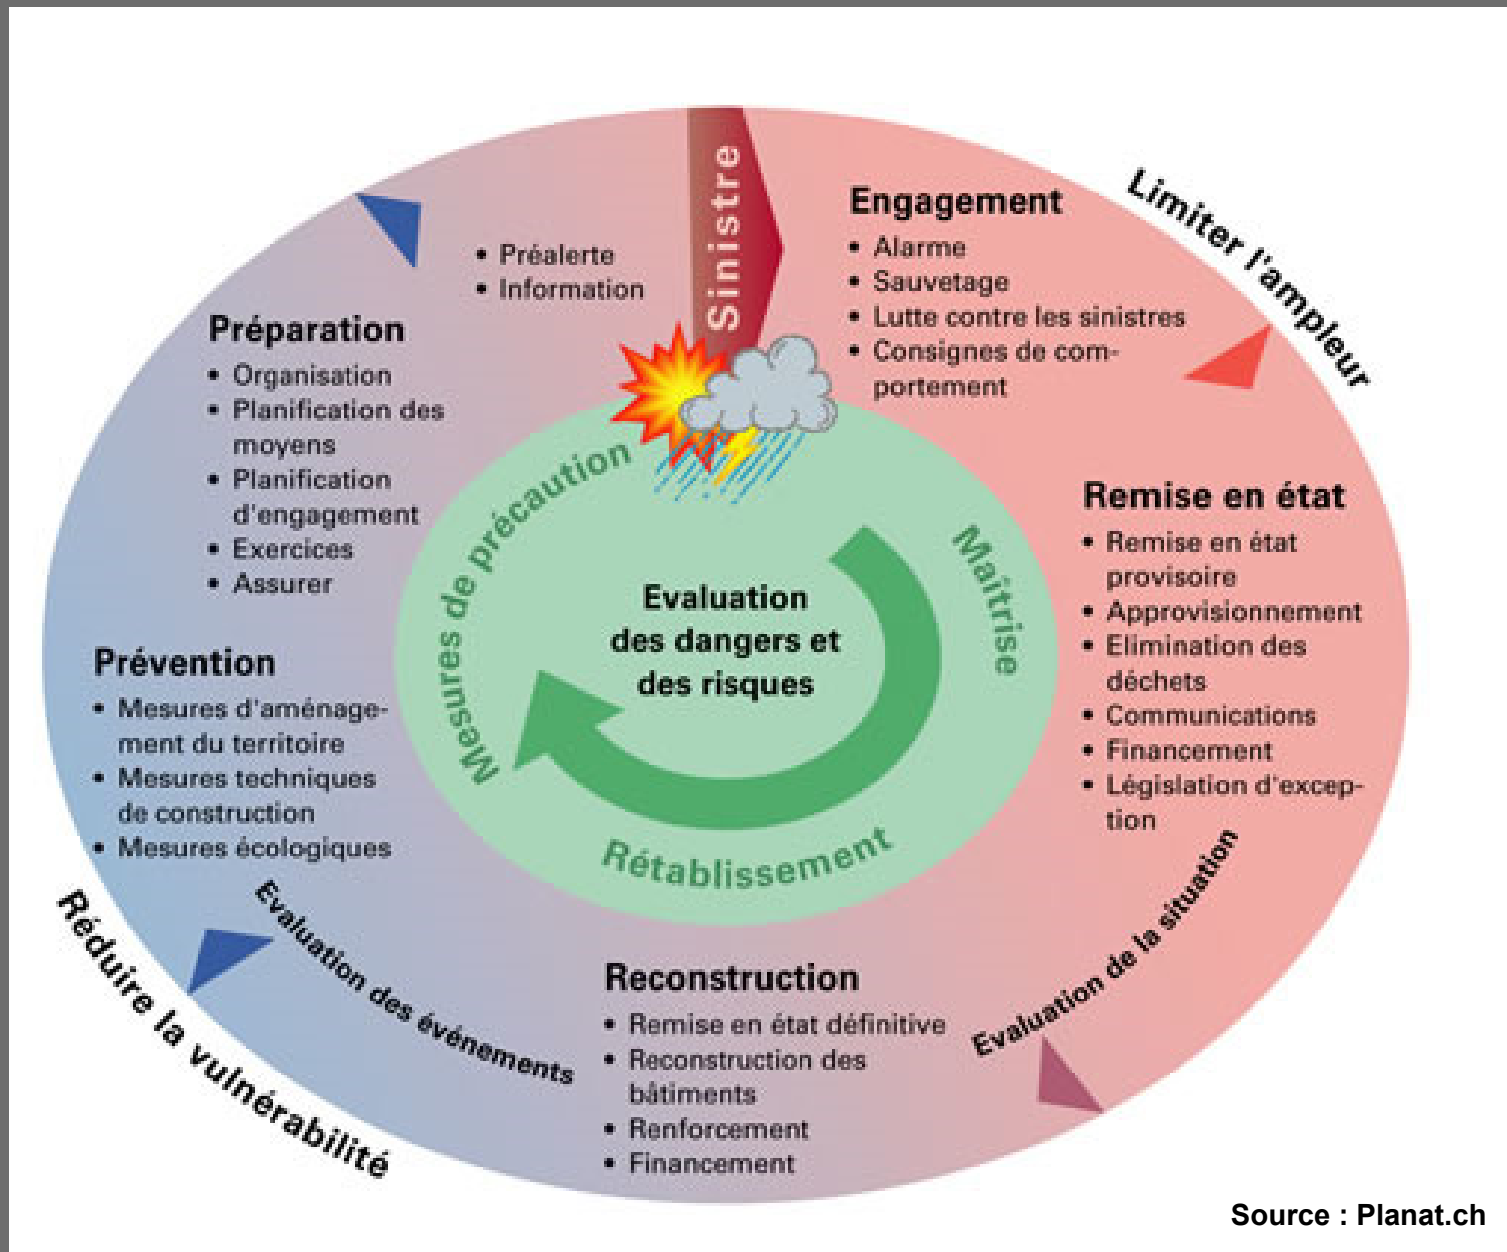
Sinistre

• Préalerte
• Information

Engagement
• Alarme
• Sauvetage
• Lutte contre les sinistres
• Consignes de comportement

Limiter l'ampleur

Préparation
• Organisation
• Planification des moyens
• Planification d'engagement
• Exercices
• Assurer

Remise en état
• Remise en état provisoire
• Approvisionnement
• Elimination des déchets
• Communications
• Financement
• Législation d'exception

Mesures de précaution

Maîtrise

Evaluation des dangers et des risques

Rétablissement

Prévention
• Mesures d'aménagement du territoire
• Mesures techniques de construction
• Mesures écologiques

Réduire la vulnérabilité

Evaluation des événements

Reconstruction
• Remise en état définitive
• Reconstruction des bâtiments
• Renforcement
• Financement

Evaluation de la situation

Source : Planat.ch